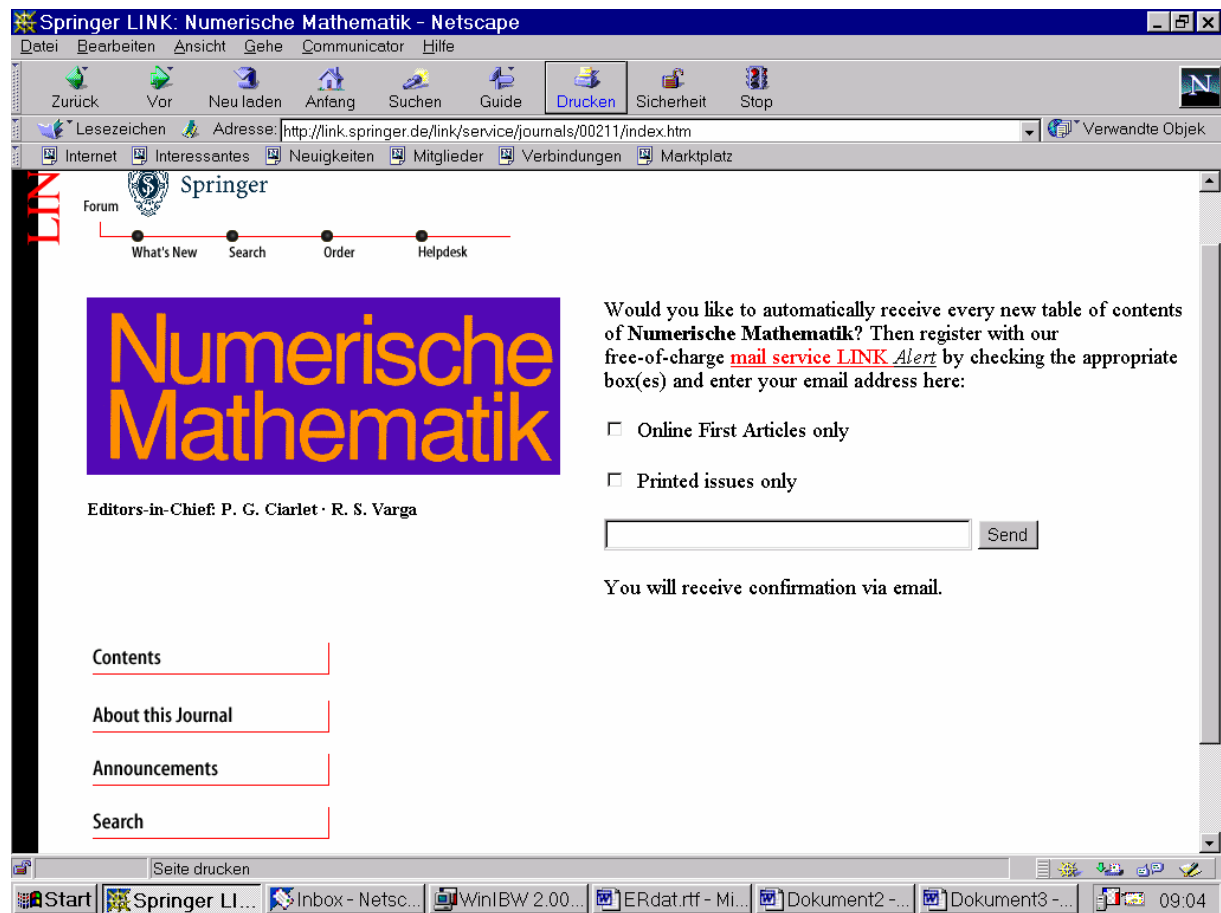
Springer LINK: Numerische Mathematik - Netscape

Datei Bearbeiten Ansicht Gehe Communicator Hilfe

Zurück Vor Neu laden Anfang Suchen Guide Drucken Sicherheit Stop

Lesezeichen Adresse: http://link.springer.de/link/service/journals/00211/index.htm Verwandte Objek

Internet Interessantes Neuigkeiten Mitglieder Verbindungen Marktplatz

LIN

Forum Springer

What's New Search Order Helpdesk

Numerische Mathematik

Editors-in-Chief: P. G. Ciarlet · R. S. Varga

Would you like to automatically receive every new table of contents of **Numerische Mathematik**? Then register with our free-of-charge mail service LINK *Alert* by checking the appropriate box(es) and enter your email address here:

Online First Articles only

Printed issues only

Send

You will receive confirmation via email.

Contents

About this Journal

Announcements

Search

Seite drucken

Start Springer LI... Inbox - Netsc... WinIBW 2.00... ERdat.rtf - Mi... Dokument2 -... Dokument3 -... 09:04